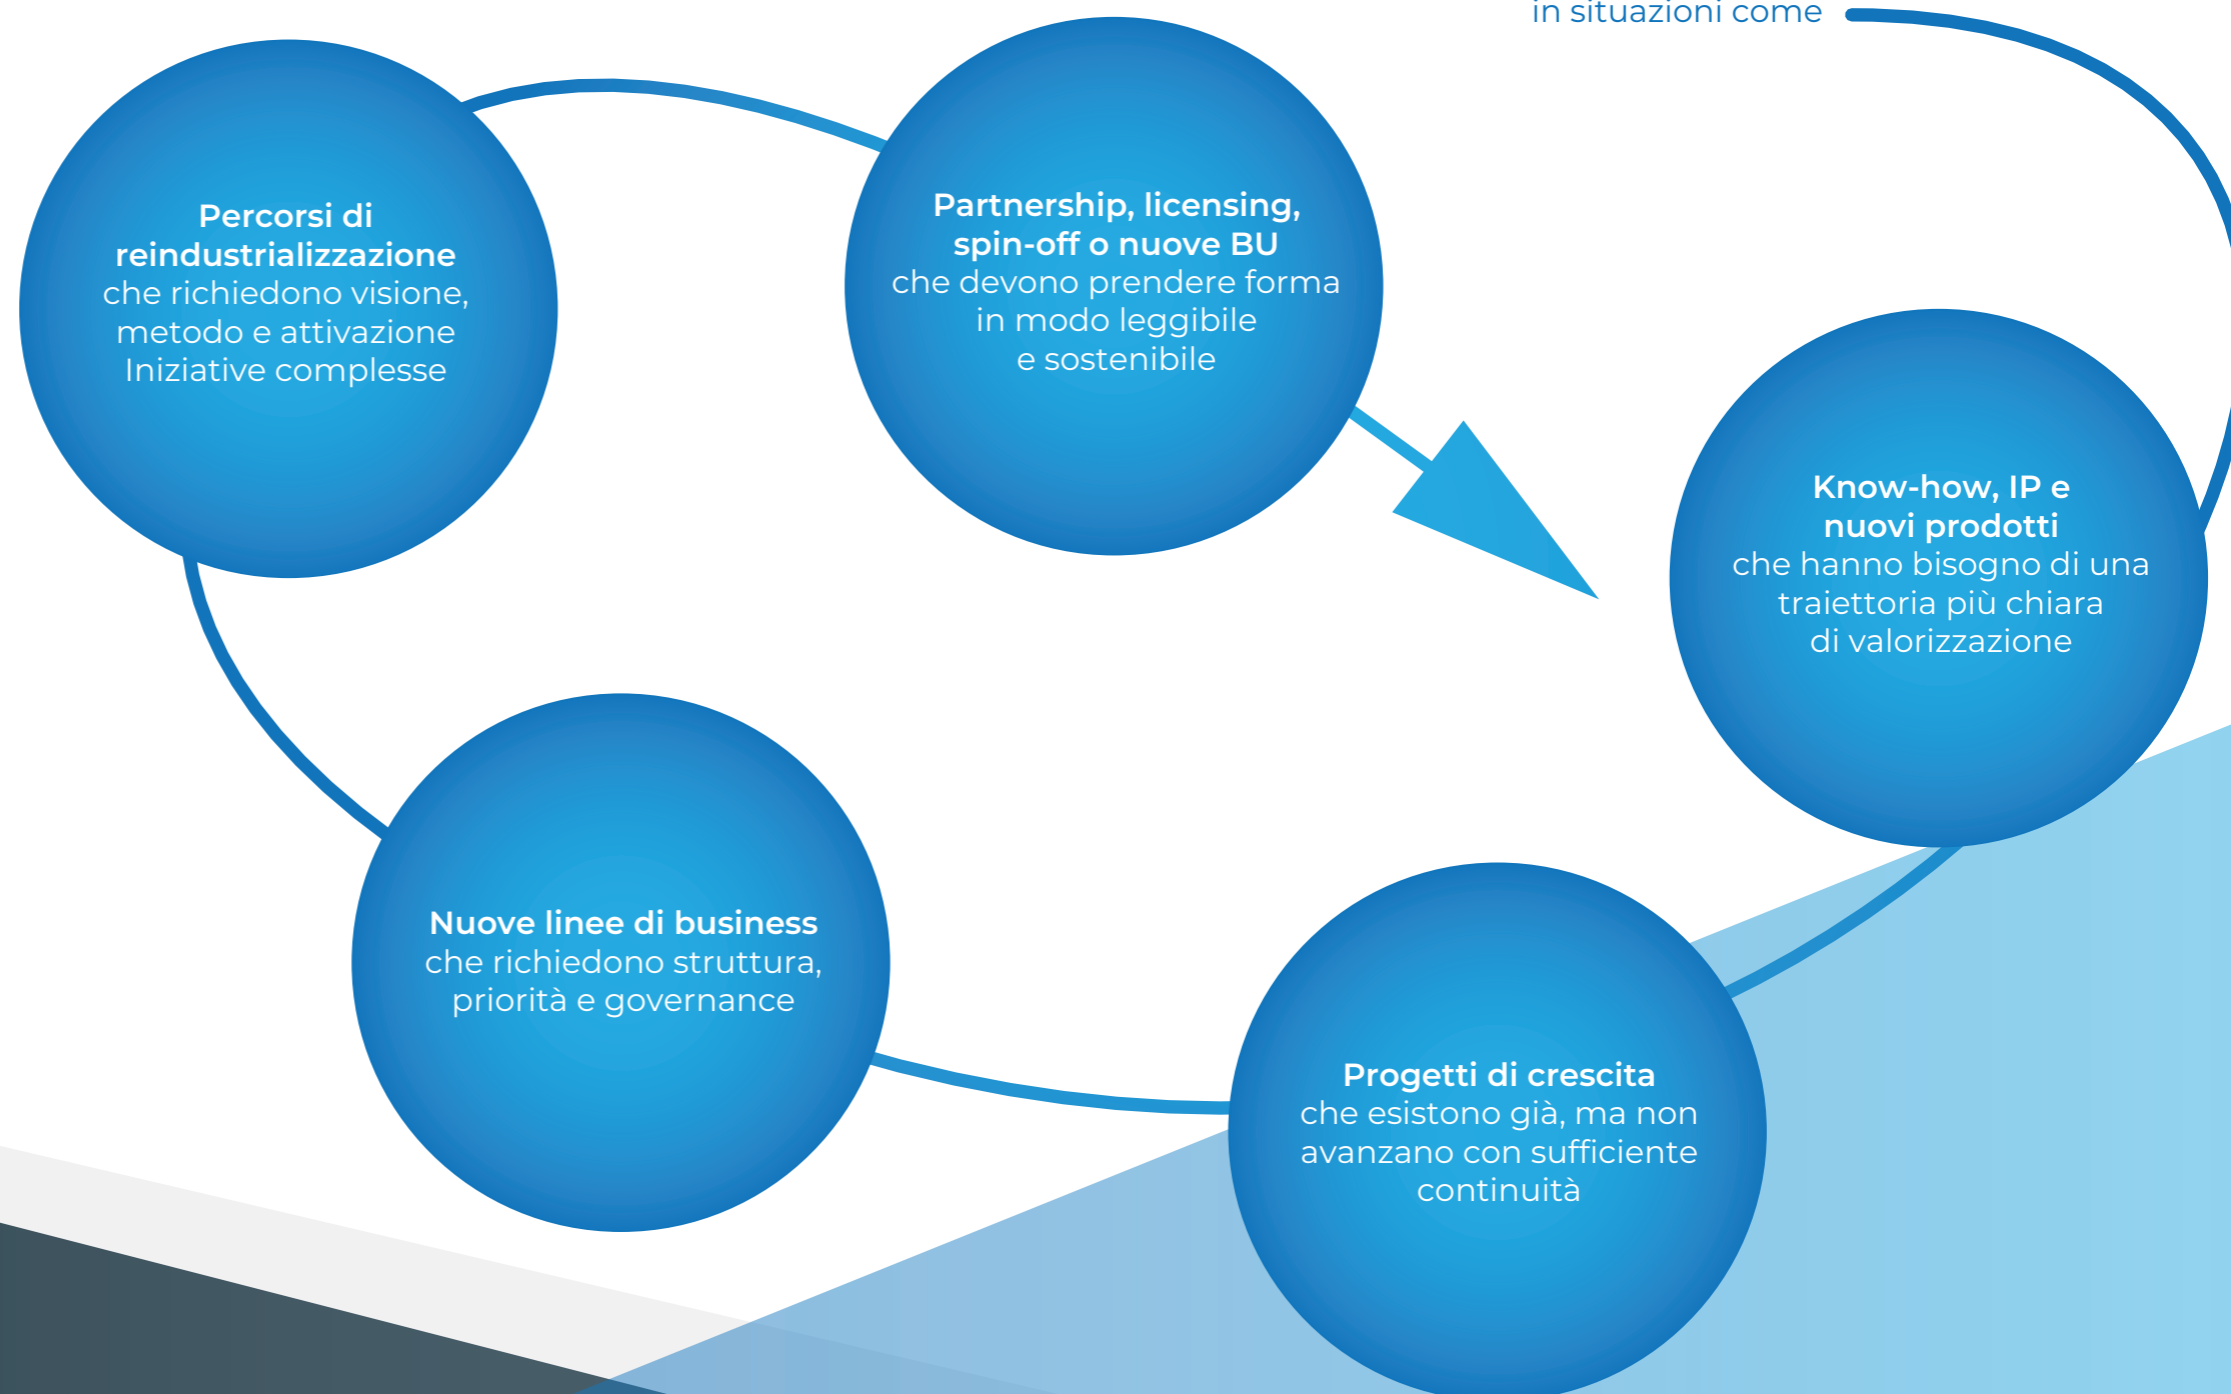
in situazioni come

Percorsi di reindustrializzazione
che richiedono visione, metodo e attivazione
Iniziative complesse

Partnership, licensing, spin-off o nuove BU
che devono prendere forma in modo leggibile e sostenibile

Know-how, IP e nuovi prodotti
che hanno bisogno di una traiettoria più chiara di valorizzazione

Nuove linee di business
che richiedono struttura, priorità e governance

Progetti di crescita
che esistono già, ma non avanzano con sufficiente continuità